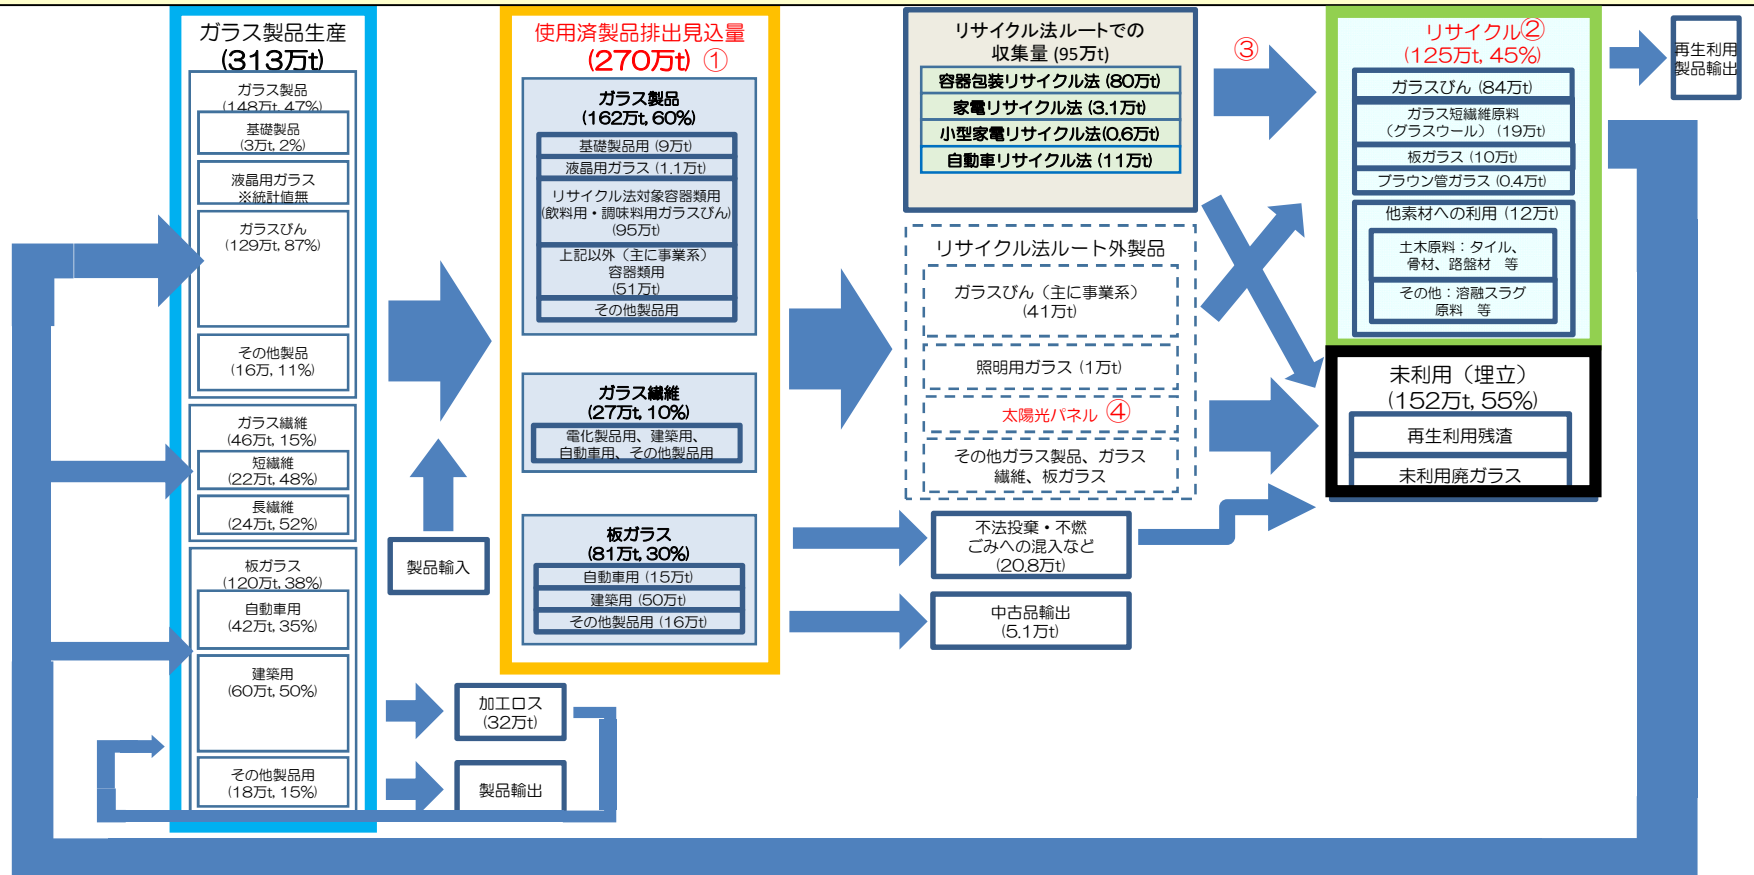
ガラス製品生産
(313万t)

ガラス製品
(148万t, 47%)

基礎製品
(3万t, 2%)

液晶用ガラス
※統計値無

ガラスびん
(129万t, 87%)

その他製品
(16万, 11%)

ガラス繊維
(46万t, 15%)

短繊維
(22万t, 48%)

長繊維
(24万t, 52%)

板ガラス
(120万t, 38%)

自動車用
(42万t, 35%)

建築用
(60万t, 50%)

その他製品用
(18万t, 15%)

製品輸入

加工ロス
(32万t)

製品輸出

使用済製品排出見込量
(270万t) ①

ガラス製品
(162万t, 60%)

基礎製品用 (9万t)

液晶用ガラス (1.1万t)

リサイクル法対象容器類用
(飲料用・調味料用ガラスびん)
(95万t)

上記以外（主に事業系）
容器類用
(51万t)

その他製品用

ガラス繊維
(27万t, 10%)

電化製品用、建築用、
自動車用、その他製品用

板ガラス
(81万t, 30%)

自動車用 (15万t)

建築用 (50万t)

その他製品用 (16万t)

リサイクル法ルートでの
収集量 (95万t)

容器包装リサイクル法 (80万t)

家電リサイクル法 (3.1万t)

小型家電リサイクル法(0.6万t)

自動車リサイクル法 (11万t)

リサイクル法ルート外製品

ガラスびん（主に事業系）
(41万t)

照明用ガラス (1万t)

太陽光パネル ④

その他ガラス製品、ガラス
繊維、板ガラス

不法投棄・不燃
ごみへの混入など
(20.8万t)

中古品輸出
(5.1万t)

③

リサイクル②
(125万t, 45%)

ガラスびん (84万t)

ガラス短繊維原料
（グラスウール）(19万t)

板ガラス (10万t)

ブラウン管ガラス (0.4万t)

他素材への利用 (12万t)

土木原料：タイル、
骨材、路盤材 等

その他：溶融スラグ
原料 等

未利用（埋立）
(152万t, 55%)

再生利用残渣

未利用廃ガラス

再生利用
製品輸出